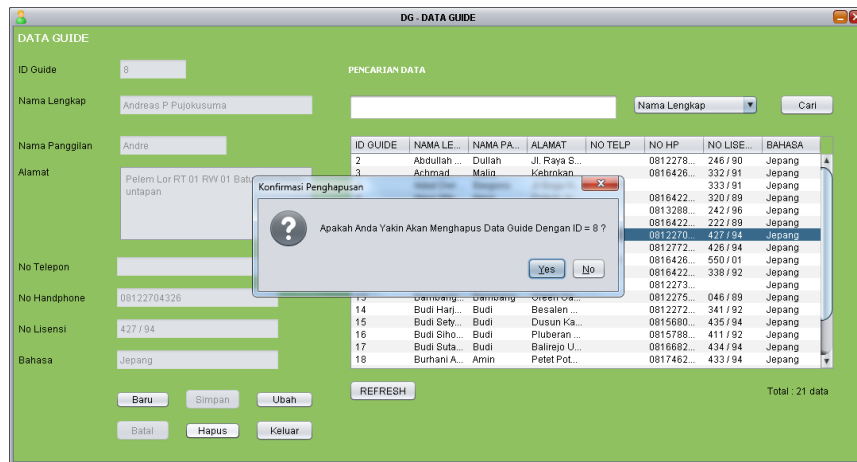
DG - DATA GUIDE

DATA GUIDE

ID Guide 8

Nama Lengkap Andreas P Pujokusuma

Nama Panggilan Andre

Alamat Pelem Lor RT 01 RW 01 Batu untapan

No Telepon

No Handphone 08122704326

No Lisensi 427 / 94

Bahasa Jepang

Baru Simpan Ubah

Batal Hapus Keluar

PENCARIAN DATA

Nama Lengkap Cari

| ID GUIDE | NAMA LE... | NAMA PA... | ALAMAT | NO TELP | NO HP | NO LISE... | BAHASA |
|---|---|---|---|---|---|---|---|
| 2 | Abdullah ... | Dullah | Jl. Raya S... | | 0812278... | 246 / 90 | Jepang |
| 3 | Achmad ... | Malig | Kebrokan | | 0816426... | 332 / 91 | Jepang |
| | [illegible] | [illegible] | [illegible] | | | 333 / 91 | Jepang |
| | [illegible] | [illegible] | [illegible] | | 0816422... | 320 / 89 | Jepang |
| | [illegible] | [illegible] | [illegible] | | 0813288... | 242 / 96 | Jepang |
| | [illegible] | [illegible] | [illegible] | | 0816422... | 222 / 89 | Jepang |
| | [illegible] | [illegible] | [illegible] | | 0812270... | 427 / 94 | Jepang |
| | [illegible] | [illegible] | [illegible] | | 0812772... | 426 / 94 | Jepang |
| | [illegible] | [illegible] | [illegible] | | 0816426... | 550 / 01 | Jepang |
| | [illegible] | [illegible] | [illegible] | | 0816422... | 338 / 92 | Jepang |
| | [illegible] | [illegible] | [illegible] | | 0812273... | | Jepang |
| 13 | Bambang... | Bambang | Green Ga... | | 0812275... | 046 / 89 | Jepang |
| 14 | Budi Harj... | Budi | Besalen ... | | 0812272... | 341 / 92 | Jepang |
| 15 | Budi Sety... | Budi | Dusun Ka... | | 0815680... | 435 / 94 | Jepang |
| 16 | Budi Siho... | Budi | Pluberan ... | | 0815788... | 411 / 92 | Jepang |
| 17 | Budi Suta... | Budi | Balirejo U... | | 0816682... | 434 / 94 | Jepang |
| 18 | Burhani A... | Amin | Petet Pot... | | 0817462... | 433 / 94 | Jepang |

REFRESH

Total : 21 data

Konfirmasi Penghapusan

Apakah Anda Yakin Akan Menghapus Data Guide Dengan ID = 8 ?

Yes No